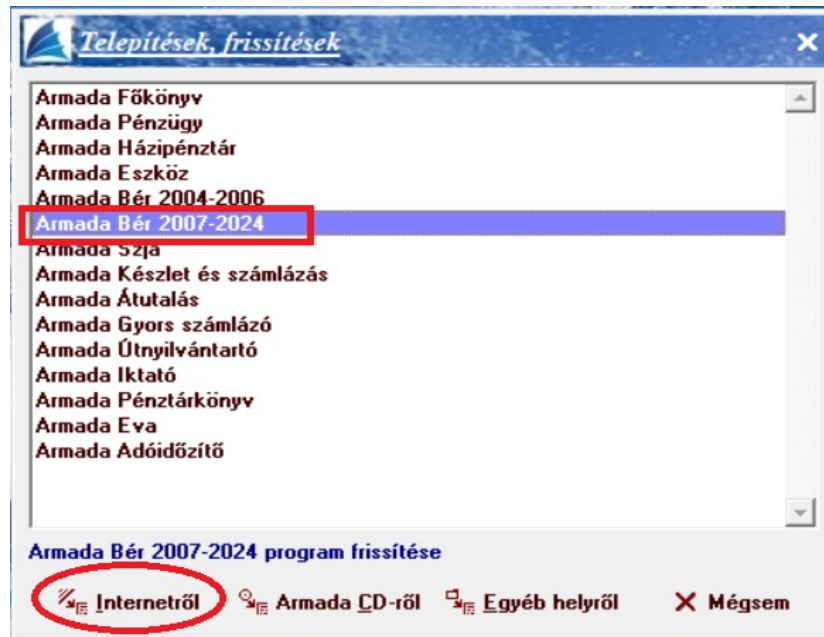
Telepítések, frissítések

Armada Főkönyv
Armada Pénzügy
Armada Házipénztár
Armada Eszköz
Armada Bér 2004-2006
Armada Bér 2007-2024
Armada Szja
Armada Készlet és számlázás
Armada Átutalás
Armada Gyors számlázó
Armada Útnyilvántartó
Armada Iktató
Armada Pénztárkönyv
Armada Eva
Armada Adóidőzítő

Armada Bér 2007-2024 program frissítése

Internetről
Armada CD-ről
Egyéb helyről
Mégsem